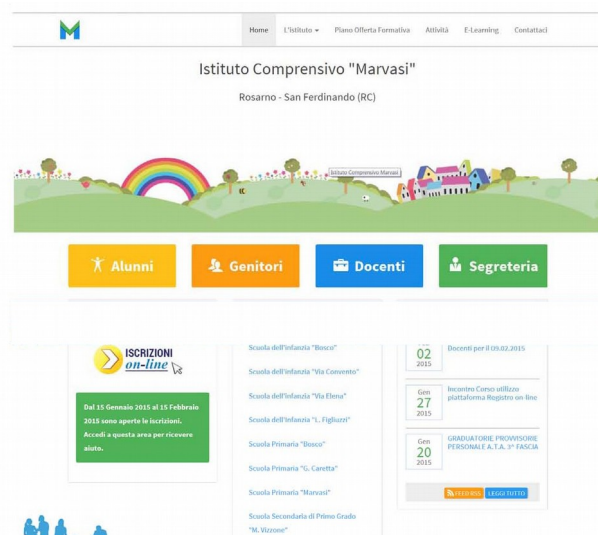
Home L'Istituto Piano Offerta Formativa Attività E-Learning Contattaci

Istituto Comprensivo "Marvasi"

Rosarno - San Ferdinando (RC)

Istituto Comprensivo Marvasi

Alunni Genitori Docenti Segreteria

ISCRIZIONI on-line

Dal 15 Gennaio 2015 al 15 Febbraio 2015 sono aperte le iscrizioni. Accedi a questa area per ricevere aiuto.

Scuola dell'Infanzia "Bosco"

Scuola dell'Infanzia "Via Convento"

Scuola dell'Infanzia "Via Elena"

Scuola dell'Infanzia "L. Figliuzzi"

Scuola Primaria "Bosco"

Scuola Primaria "G. Caretta"

Scuola Primaria "Marvasi"

Scuola Secondaria di Primo Grado "M. Vizzone"

02 2015 Docenti per il 09.02.2015

Gen 27 2015 Incontro Corso utilizzo piattaforma Registro on-line

Gen 20 2015 GRADUATORIE PROVVISORIE PERSONALE A.T.A. 3° FASCIA

FEED RSS LEGGI TUTTO